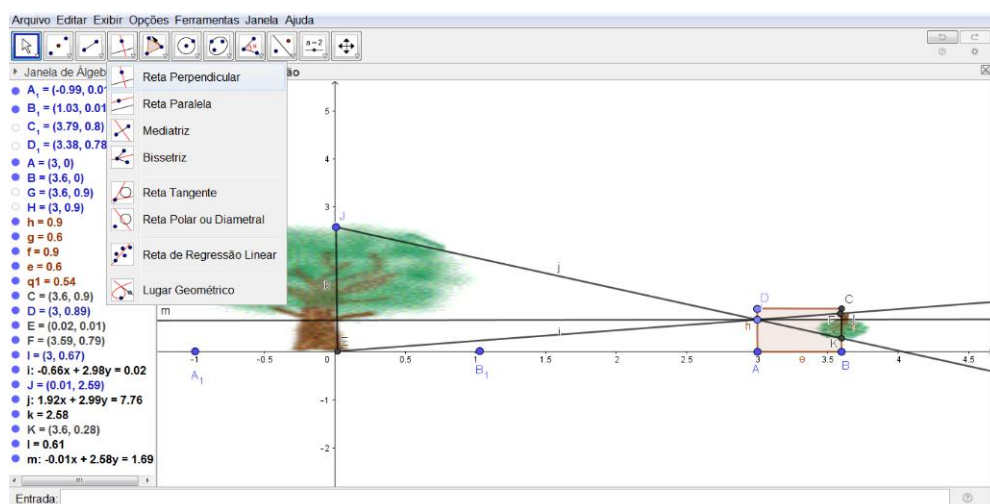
Arquivo Editar Exibir Opções Ferramentas Janela Ajuda

Janela de Álgeb
A₁ = (-0.99, 0.0
B₁ = (1.03, 0.01
C₁ = (3.79, 0.8)
D₁ = (3.38, 0.78
A = (3, 0)
B = (3.6, 0)
G = (3.6, 0.9)
H = (3, 0.9)
h = 0.9
g = 0.6
f = 0.9
e = 0.6
q1 = 0.54
C = (3.6, 0.9)
D = (3, 0.89)
E = (0.02, 0.01)
F = (3.59, 0.79)
I = (3, 0.67)
i: -0.66x + 2.98y = 0.02
J = (0.01, 2.59)
j: 1.92x + 2.99y = 7.76
k = 2.58
K = (3.6, 0.28)
l = 0.61
m: -0.01x + 2.58y = 1.69

Reta Perpendicular
Reta Paralela
Mediatriz
Bissetriz
Reta Tangente
Reta Polar ou Diametral
Reta de Regressão Linear
Lugar Geométrico

ão

5
4
3
2
1
-1
-2
-1
-0.5
0
0.5
1
1.5
2
2.5
3
3.5
4
4.5

J
j
m
i
E
A₁
B₁
D
C
F
h
K
A
e
B

Entrada: